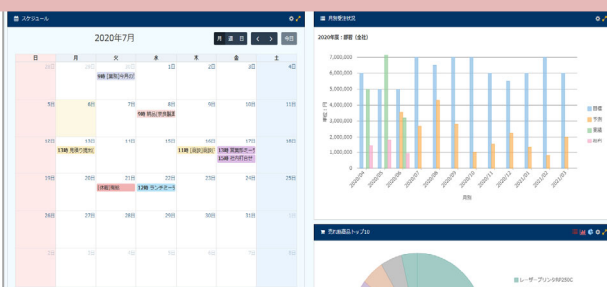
スケジュール

2020年7月

月 週 日 < > 今日

| 日 | 月 | 火 | 水 | 木 | 金 | 土 |
|---|---|---|---|---|---|---|
| 28日 | 29日 | 30日 | 1日 | 2日 | 3日 | 4日 |
| | | 9時 [販売] 今月の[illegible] | | | | |
| 5日 | 6日 | 7日 | 8日 | 9日 | 10日 | 11日 |
| | | | 9時 商品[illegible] | | | |
| 12日 | 13日 | 14日 | 15日 | 16日 | 17日 | 18日 |
| | 13時 見積り提出 | | | 11時 [会議]取締 | 11時 営業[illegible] 15時 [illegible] | |
| 19日 | 20日 | 21日 | 22日 | 23日 | 24日 | 25日 |
| | | [外出]取引 | 12時 ランチミーテ | | | |
| 26日 | 27日 | 28日 | 29日 | 30日 | 31日 | 1日 |

月別受注状況

2020年度：部署（全社）

7,000,000
6,000,000
5,000,000
4,000,000
3,000,000
2,000,000
1,000,000
0

2020/04 2020/05 2020/06 2020/07 2020/08 2020/09 2020/10 2020/11 2020/12 2021/01 2021/02 2021/03

期間

受注（円）

部署
予測
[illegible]
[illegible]

売れ筋商品トップ10

レーザープリンタ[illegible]